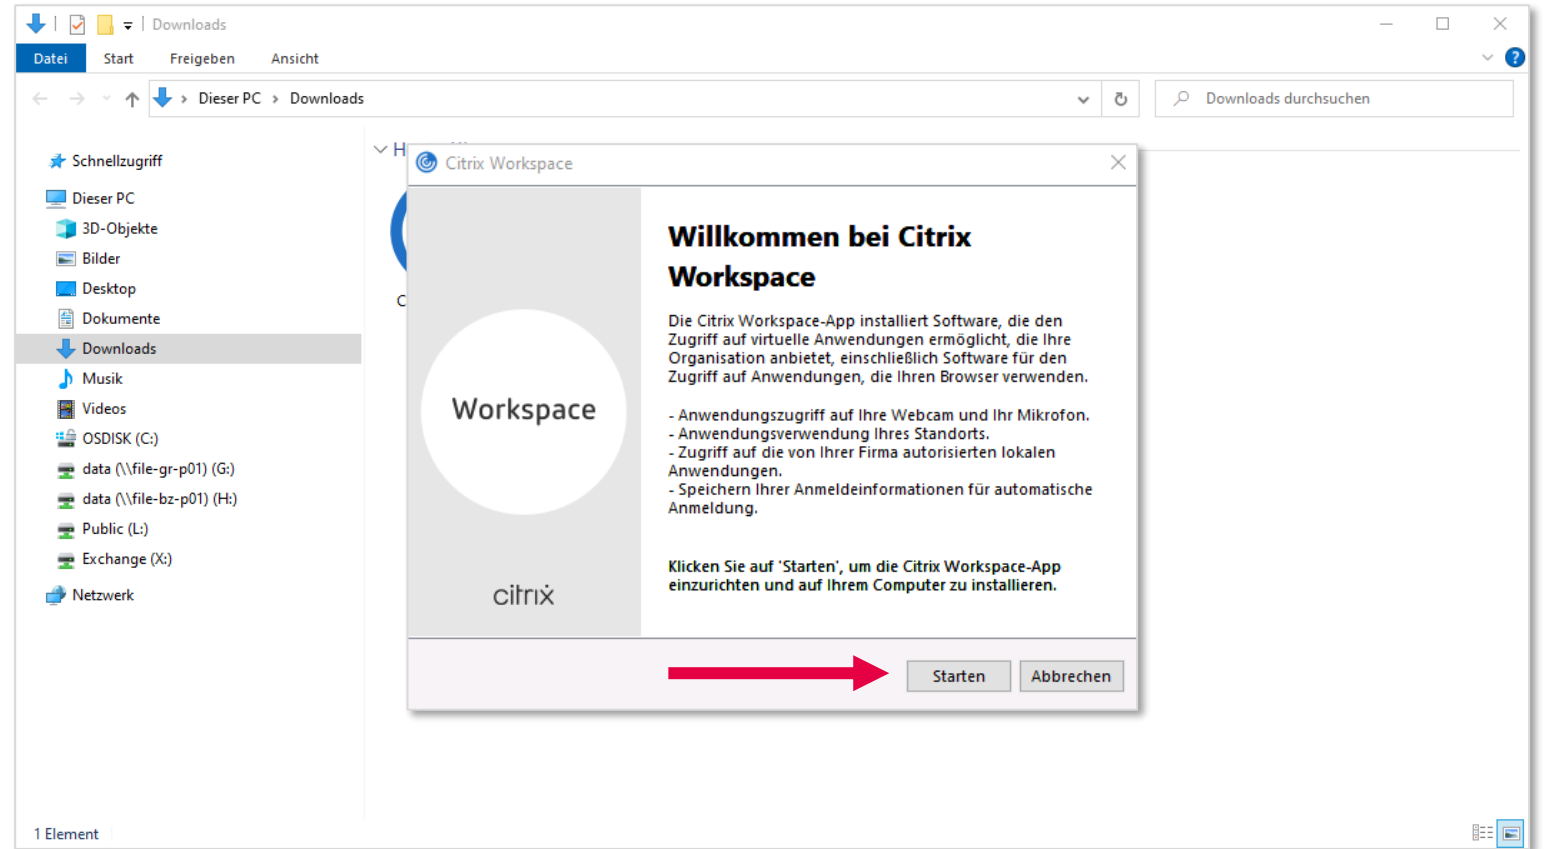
Downloads

Datei Start Freigeben Ansicht

Dieser PC > Downloads

Downloads durchsuchen

Schnellzugriff
Dieser PC
3D-Objekte
Bilder
Desktop
Dokumente
Downloads
Musik
Videos
OSDISK (C:)
data (\\file-gr-p01) (G:)
data (\\file-bz-p01) (H:)
Public (L:)
Exchange (X:)
Netzwerk

H

C

Citrix Workspace

Workspace

citrix

Willkommen bei Citrix Workspace

Die Citrix Workspace-App installiert Software, die den Zugriff auf virtuelle Anwendungen ermöglicht, die Ihre Organisation anbietet, einschließlich Software für den Zugriff auf Anwendungen, die Ihren Browser verwenden.

- Anwendungszugriff auf Ihre Webcam und Ihr Mikrofon.
- Anwendungsverwendung Ihres Standorts.
- Zugriff auf die von Ihrer Firma autorisierten lokalen Anwendungen.
- Speichern Ihrer Anmeldeinformationen für automatische Anmeldung.

Klicken Sie auf 'Starten', um die Citrix Workspace-App einzurichten und auf Ihrem Computer zu installieren.

Starten Abbrechen

1 Element